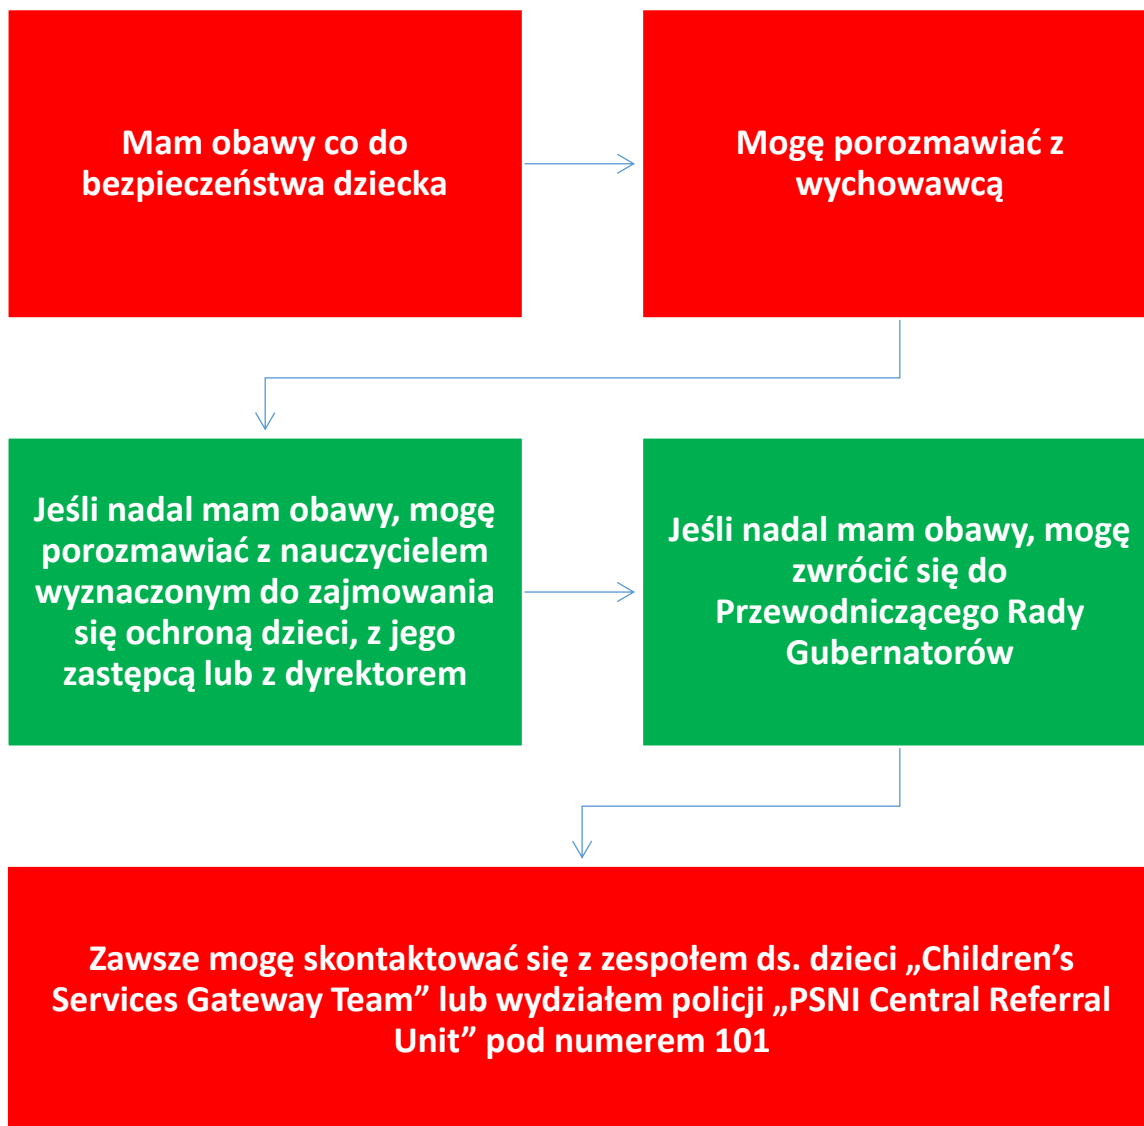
Mam obawy co do bezpieczeństwa dziecka

Mogę porozmawiać z wychowawcą

Jeśli nadal mam obawy, mogę porozmawiać z nauczycielem wyznaczonym do zajmowania się ochroną dzieci, z jego zastępcą lub z dyrektorem

Jeśli nadal mam obawy, mogę zwrócić się do Przewodniczącego Rady Gubernatorów

Zawsze mogę skontaktować się z zespołem ds. dzieci „Children's Services Gateway Team" lub wydziałem policji „PSNI Central Referral Unit" pod numerem 101